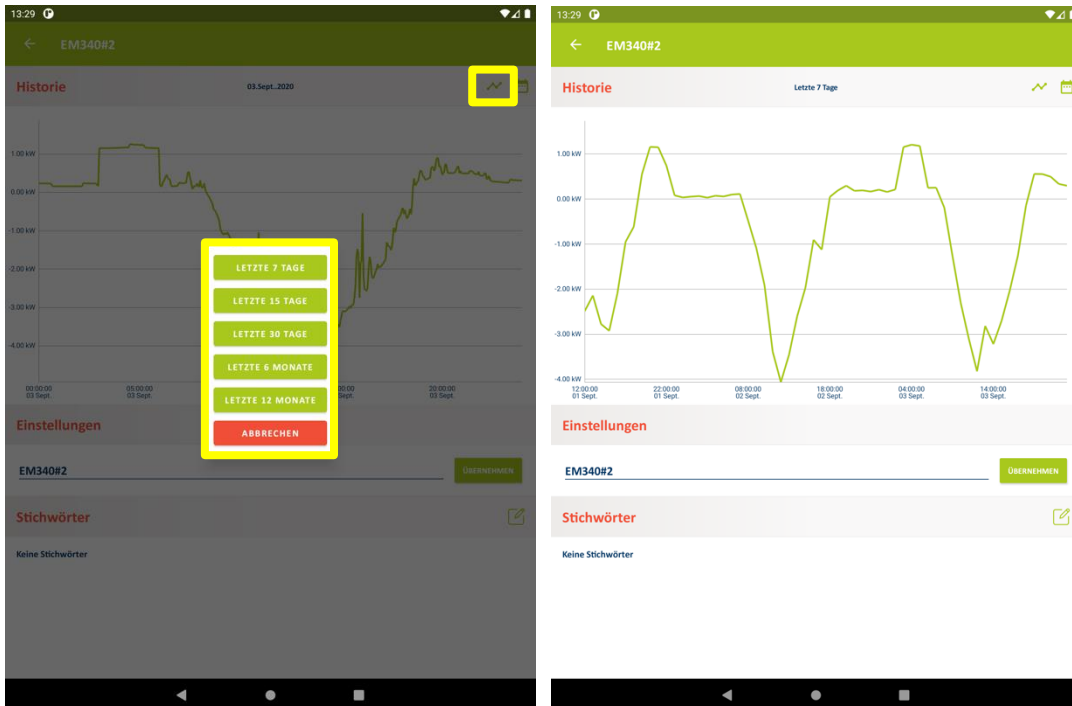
13:29

EM340#2

Historie

03.Sept..2020

1.00 kW
0.00 kW
-1.00 kW
-2.00 kW
-3.00 kW
-4.00 kW

00:00:00
03 Sept.
05:00:00
03 Sept.
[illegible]00:00
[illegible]
20:00:00
03 Sept.

LETZTE 7 TAGE
LETZTE 15 TAGE
LETZTE 30 TAGE
LETZTE 6 MONATE
LETZTE 12 MONATE
ABBRECHEN

Einstellungen

EM340#2

ÜBERNEHMEN

Stichwörter

Keine Stichwörter

13:29

EM340#2

Historie

Letzte 7 Tage

1.00 kW
0.00 kW
-1.00 kW
-2.00 kW
-3.00 kW
-4.00 kW

12:00:00
01 Sept.
22:00:00
01 Sept.
08:00:00
02 Sept.
18:00:00
02 Sept.
04:00:00
03 Sept.
14:00:00
03 Sept.

Einstellungen

EM340#2

ÜBERNEHMEN

Stichwörter

Keine Stichwörter